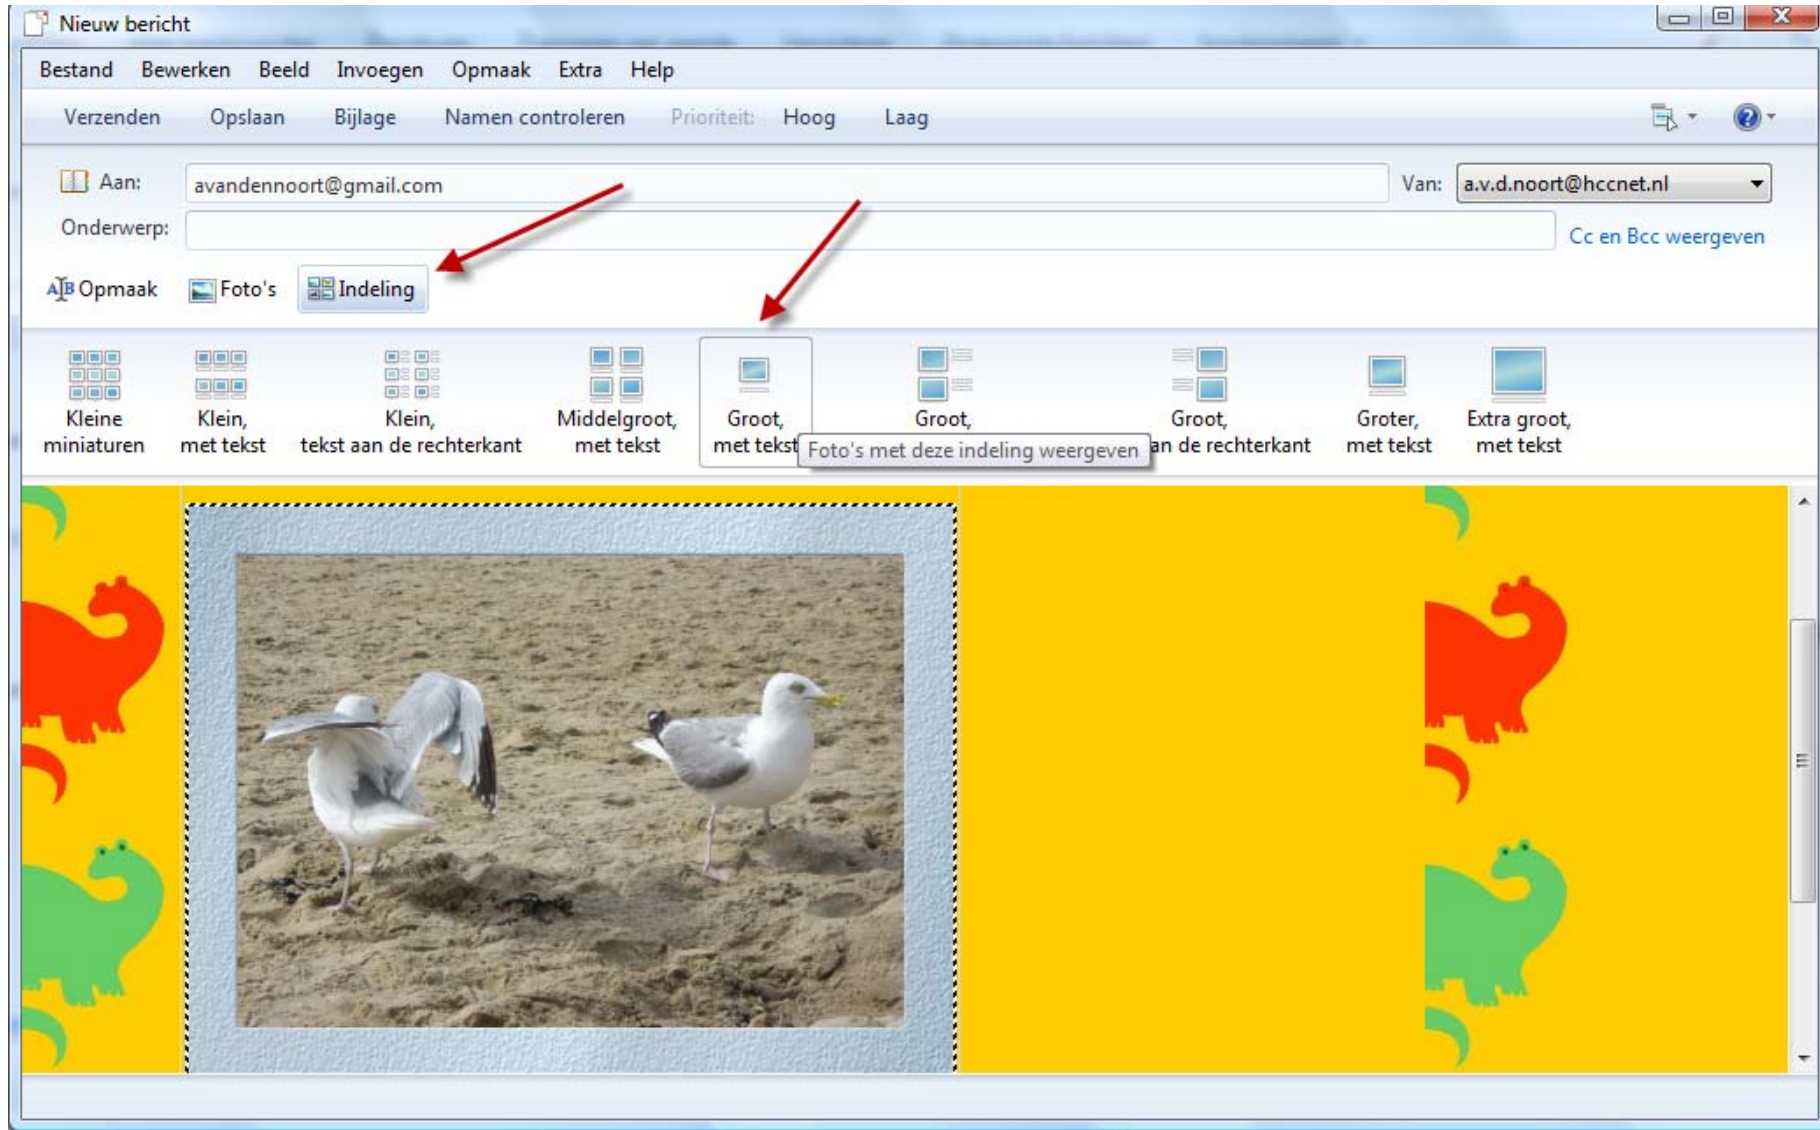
Nieuw bericht

Bestand Bewerken Beeld Invoegen Opmaak Extra Help

Verzenden Opslaan Bijlage Namen controleren Prioriteit: Hoog Laag

Aan: avandennoort@gmail.com

Van: a.v.d.noort@hccnet.nl

Onderwerp:

Cc en Bcc weergeven

Opmaak Foto's Indeling

Kleine miniaturen

Klein, met tekst

Klein, tekst aan de rechterkant

Middelgroot, met tekst

Groot, met tekst

Foto's met deze indeling weergeven

Groot,

Groot, an de rechterkant

Groter, met tekst

Extra groot, met tekst